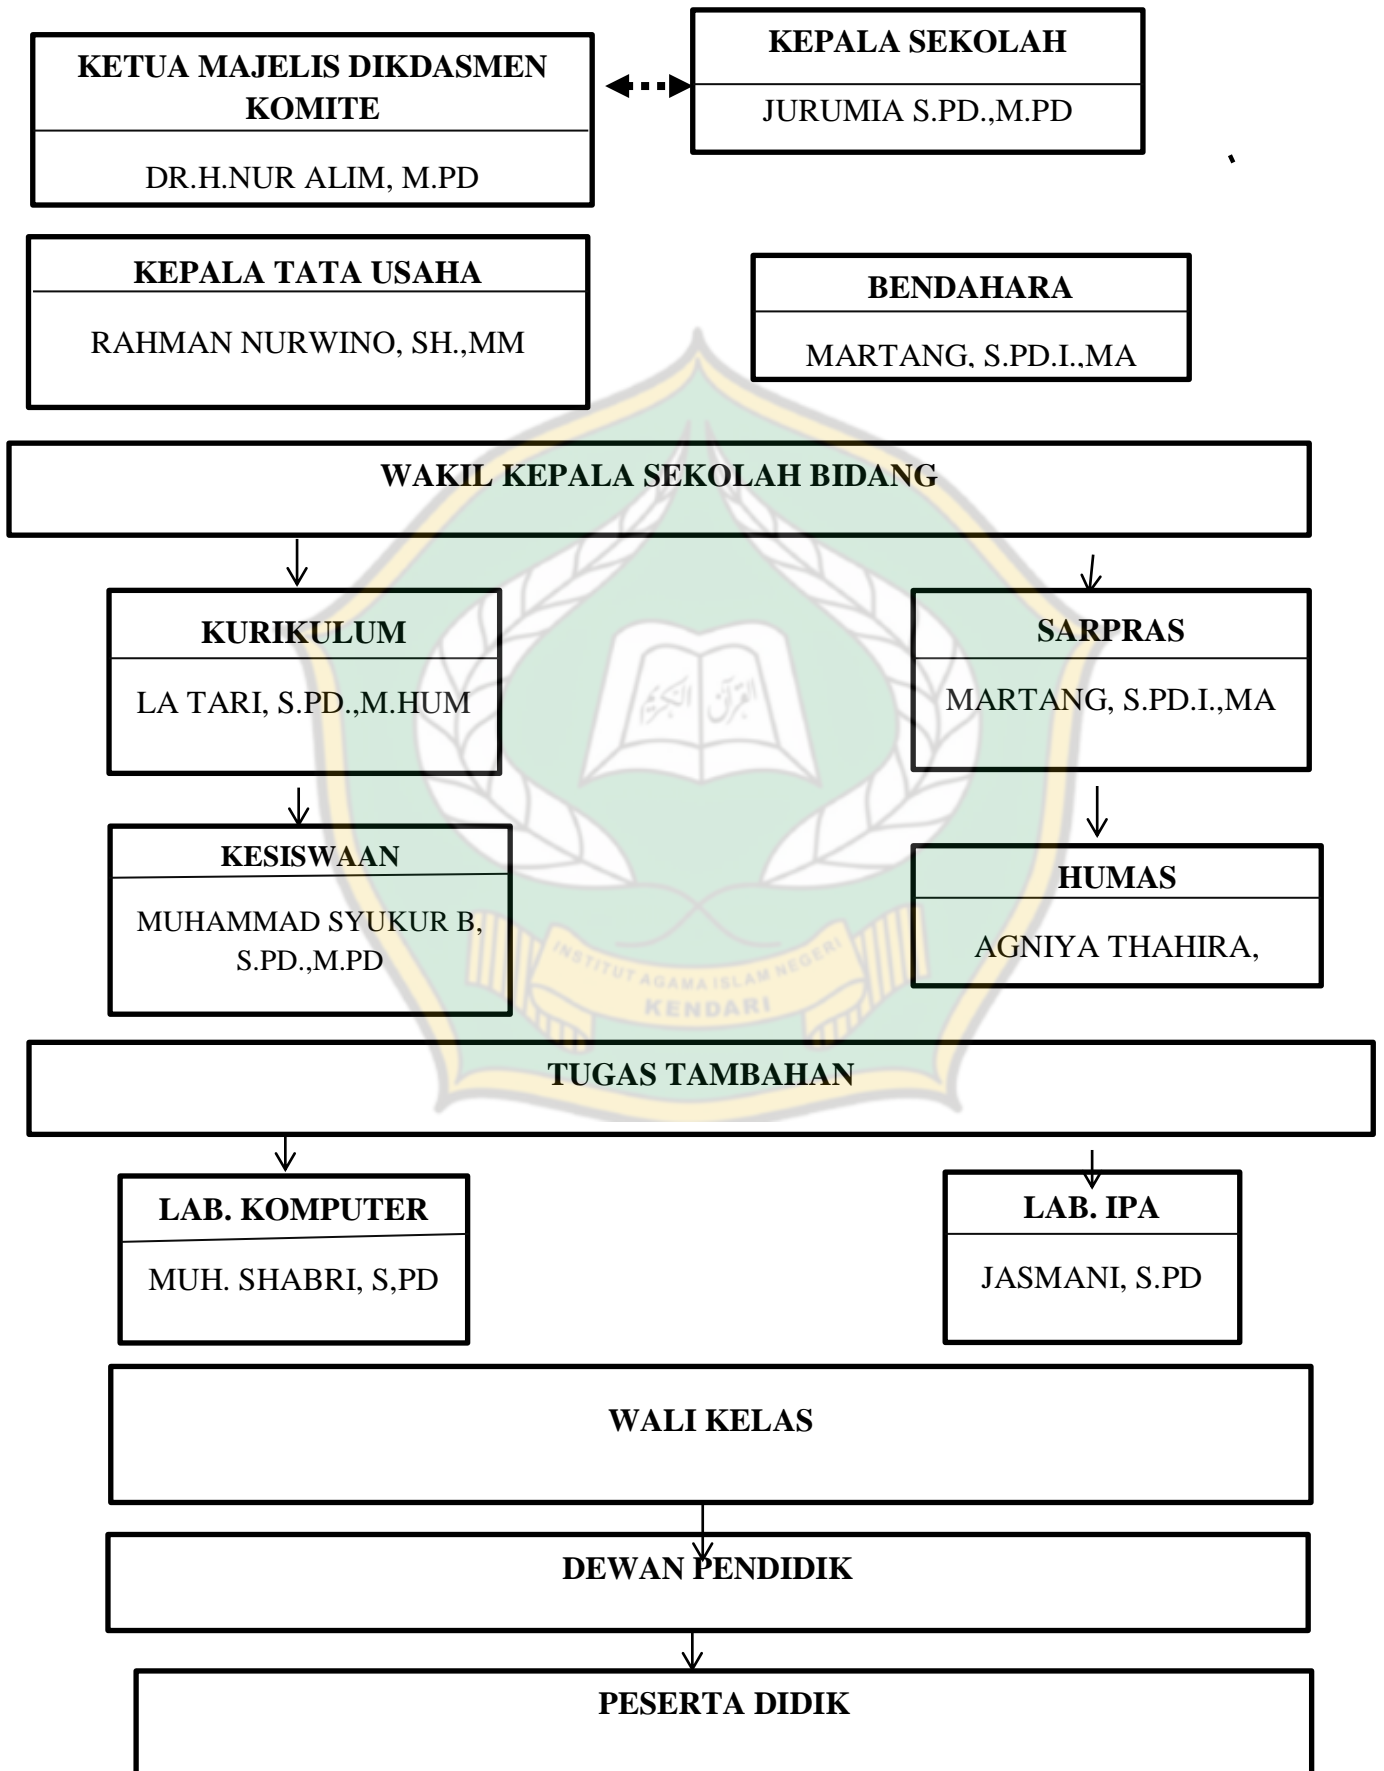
KETUA MAJELIS DIKDASMEN KOMITE

DR.H.NUR ALIM, M.PD

KEPALA SEKOLAH

JURUMIA S.PD.,M.PD

KEPALA TATA USAHA

RAHMAN NURWINO, SH.,MM

BENDAHARA

MARTANG, S.PD.I.,MA

WAKIL KEPALA SEKOLAH BIDANG

KURIKULUM

LA TARI, S.PD.,M.HUM

SARPRAS

MARTANG, S.PD.I.,MA

KESISWAAN

MUHAMMAD SYUKUR B, S.PD.,M.PD

HUMAS

AGNIYA THAHIRA,

INSTITUT AGAMA ISLAM NEGERI KENDARI

TUGAS TAMBAHAN

LAB. KOMPUTER

MUH. SHABRI, S,PD

LAB. IPA

JASMANI, S.PD

WALI KELAS

DEWAN PENDIDIK

PESERTA DIDIK